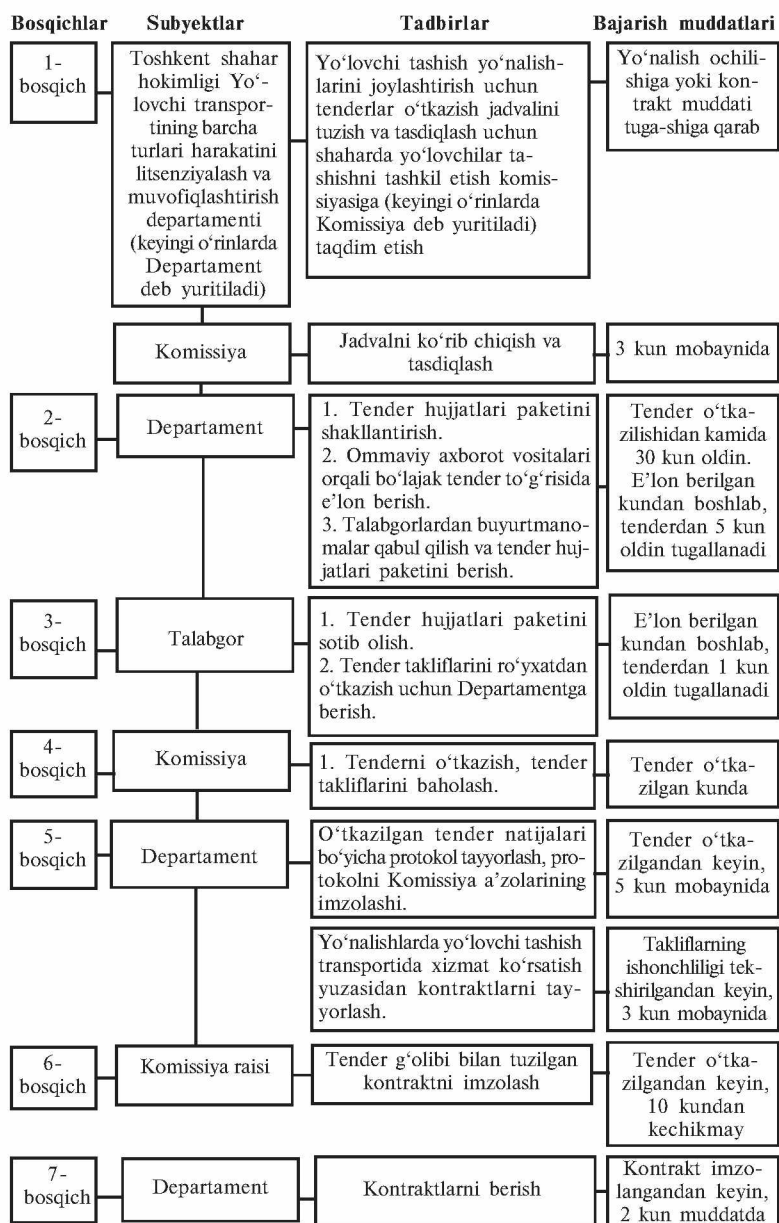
| Bosqichlar | Subyektlar | Tadbirlar | Bajarish muddatlari |
|---|---|---|---|
| 1-bosqich | Toshkent shahar hokimligi Yo'lovchi transportining barcha turlari harakatini litsenziyalash va muvofiqlashtirish departamenti (keyingi o'rinlarda Departament deb yuritiladi) | Yo'lovchi tashish yo'nalishlarini joylashtirish uchun tenderlar o'tkazish jadvalini tuzish va tasdiqlash uchun shaharda yo'lovchilar tashishni tashkil etish komissiyasiga (keyingi o'rinlarda Komissiya deb yuritiladi) taqdim etish | Yo'nalish ochilishiga yoki kontrakt muddati tuga-shiga qarab |
| | Komissiya | Jadvalni ko'rib chiqish va tasdiqlash | 3 kun mobaynida |
| 2-bosqich | Departament | 1. Tender hujjatlari paketini shakllantirish. 2. Ommaviy axborot vositalari orqali bo'lajak tender to'g'risida e'lon berish. 3. Talabgorlardan buyurtmanomalar qabul qilish va tender hujjatlari paketini berish. | Tender o'tkazilishidan kamida 30 kun oldin. E'lon berilgan kundan boshlab, tenderdan 5 kun oldin tugallanadi |
| 3-bosqich | Talabgor | 1. Tender hujjatlari paketini sotib olish. 2. Tender takliflarini ro'yxatdan o'tkazish uchun Departamentga berish. | E'lon berilgan kundan boshlab, tenderdan 1 kun oldin tugallanadi |
| 4-bosqich | Komissiya | 1. Tenderni o'tkazish, tender takliflarini baholash. | Tender o'tkazilgan kunda |
| 5-bosqich | Departament | O'tkazilgan tender natijalari bo'yicha protokol tayyorlash, protokolni Komissiya a'zolarining imzolashi. | Tender o'tkazilgandan keyin, 5 kun mobaynida |
| | | Yo'nalishlarda yo'lovchi tashish transportida xizmat ko'rsatish yuzasidan kontraktlarni tayyorlash. | Takliflarning ishonchliligi tekshirilgandan keyin, 3 kun mobaynida |
| 6-bosqich | Komissiya raisi | Tender g'olibi bilan tuzilgan kontraktni imzolash | Tender o'tkazilgandan keyin, 10 kundan kechikmay |
| 7-bosqich | Departament | Kontraktlarni berish | Kontrakt imzolangandan keyin, 2 kun muddatda |